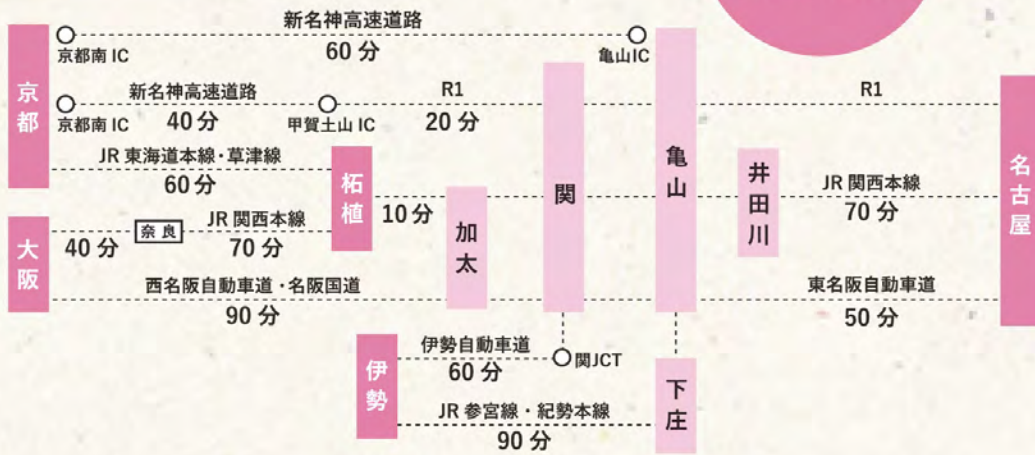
新名神高速道路
京都南 IC
60 分
亀山IC

京都
新名神高速道路
京都南 IC
40 分
甲賀土山 IC
R1
20 分
R1

JR 東海道本線・草津線
60 分
柘植
10 分
加太
関
亀山
井田川
JR 関西本線
70 分
名古屋

大阪
40 分
奈良
JR 関西本線
70 分

西名阪自動車道・名阪国道
90 分
東名阪自動車道
50 分

伊勢
伊勢自動車道
60 分
関JCT
JR 参宮線・紀勢本線
90 分
下庄